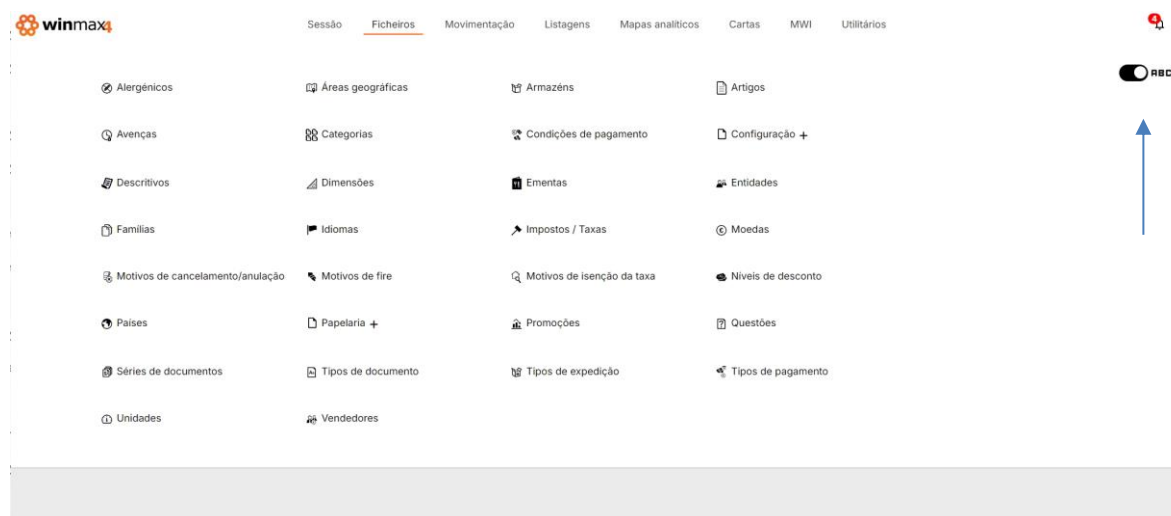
winmax4

Sessão Ficheiros Movimentação Listagens Mapas analíticos Cartas MWI Utilitários

ABC

Alergénicos
Áreas geográficas
Armazéns
Artigos

Avenças
Categorias
Condições de pagamento
Configuração +

Descritivos
Dimensões
Ementas
Entidades

Famílias
Idiomas
Impostos / Taxas
Moedas

Motivos de cancelamento/anulação
Motivos de fire
Motivos de isenção da taxa
Níveis de desconto

Países
Papelaria +
Promoções
Questões

Séries de documentos
Tipos de documento
Tipos de expedição
Tipos de pagamento

Unidades
Vendedores